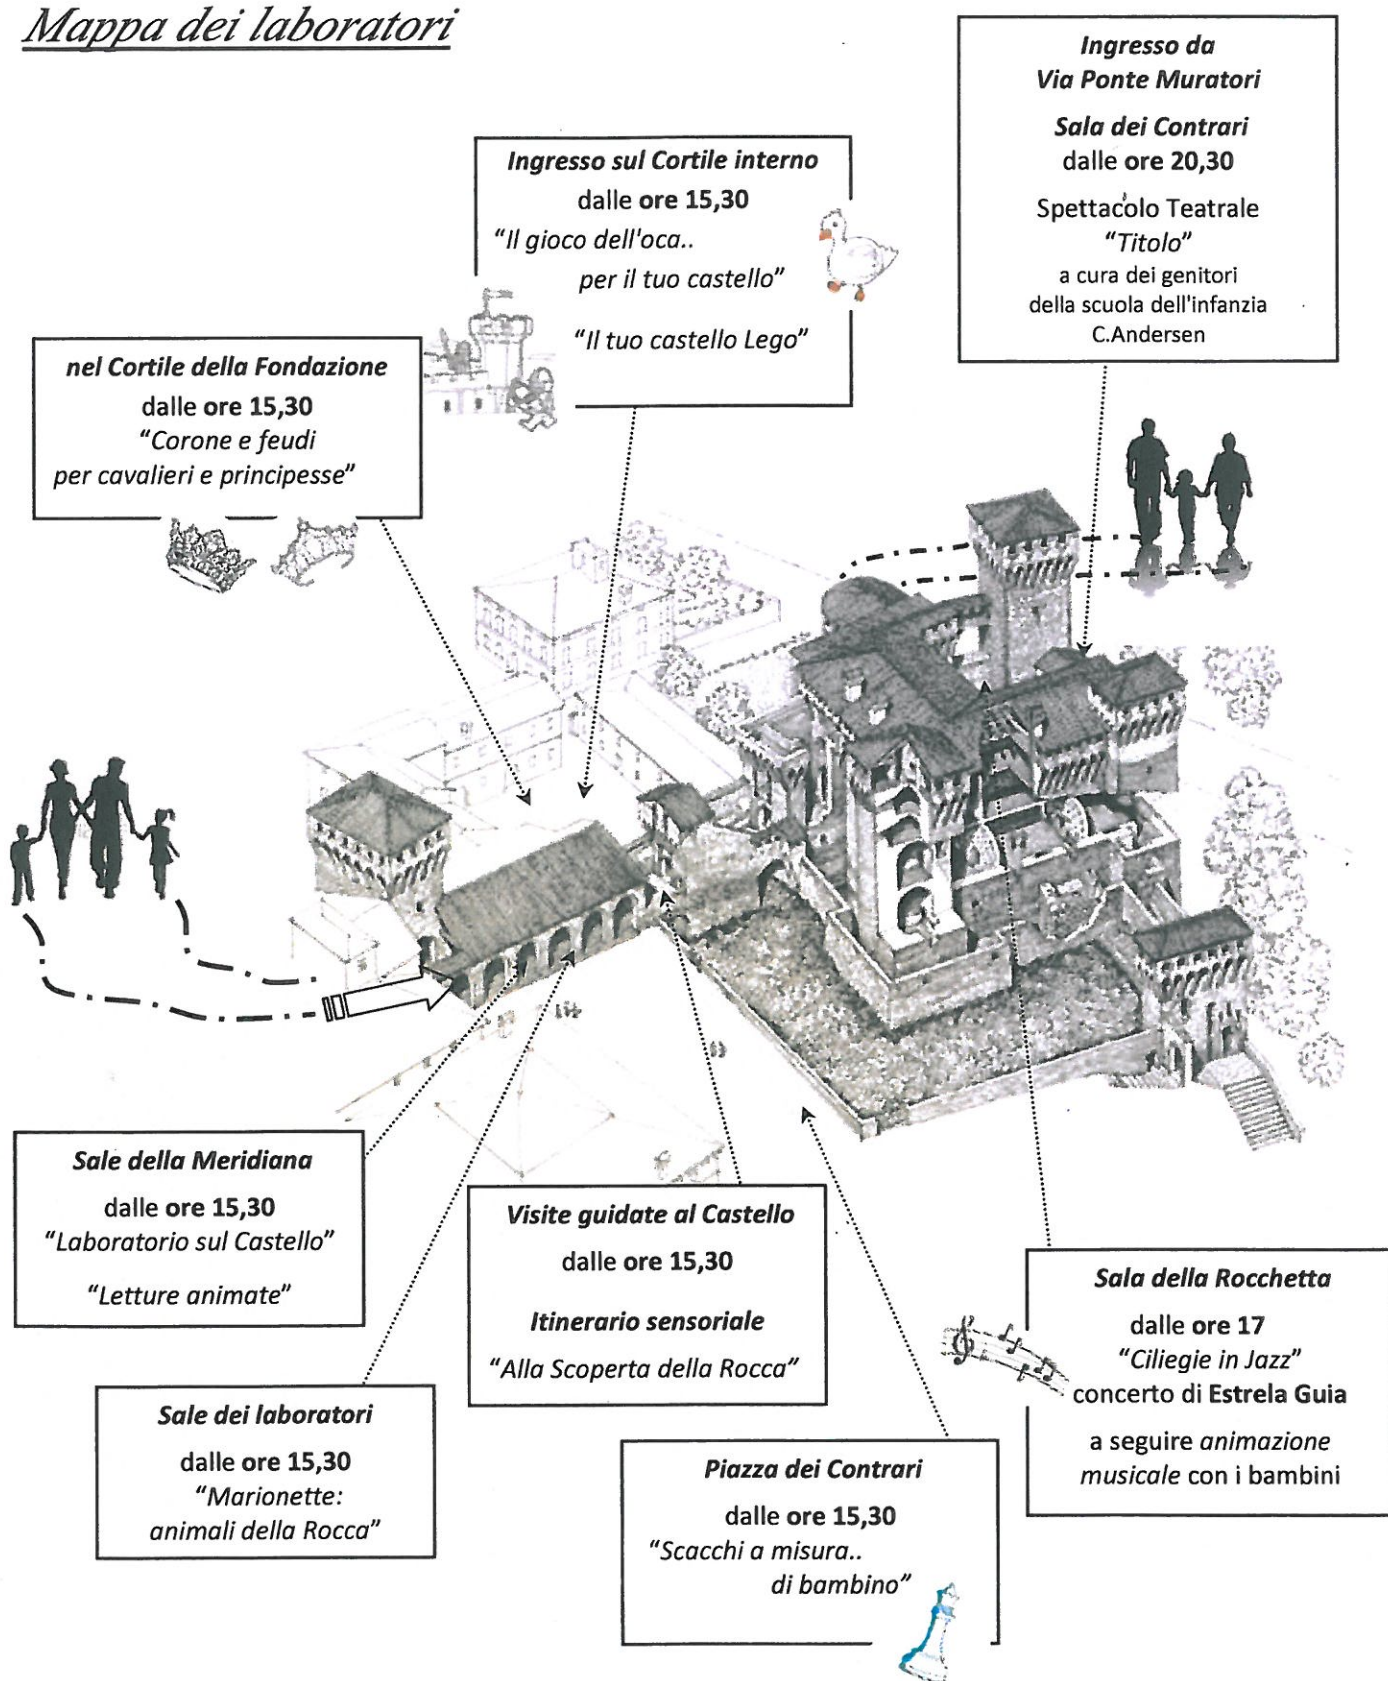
Mappa dei laboratori

Ingresso da
Via Ponte Muratori

Sala dei Contrari
dalle ore 20,30

Spettacolo Teatrale
"Titolo"
a cura dei genitori
della scuola dell'infanzia
C.Andersen

Ingresso sul Cortile interno
dalle ore 15,30
"Il gioco dell'oca..
per il tuo castello"

"Il tuo castello Lego"

nel Cortile della Fondazione
dalle ore 15,30
"Corone e feudi
per cavalieri e principesse"

Sale della Meridiana
dalle ore 15,30
"Laboratorio sul Castello"

"Letture animate"

Visite guidate al Castello
dalle ore 15,30

Itinerario sensoriale
"Alla Scoperta della Rocca"

Sala della Rocchetta
dalle ore 17
"Ciliegie in Jazz"
concerto di Estrela Guia

a seguire animazione
musicale con i bambini

Sale dei laboratori
dalle ore 15,30
"Marionette:
animali della Rocca"

Piazza dei Contrari
dalle ore 15,30
"Scacchi a misura..
di bambino"